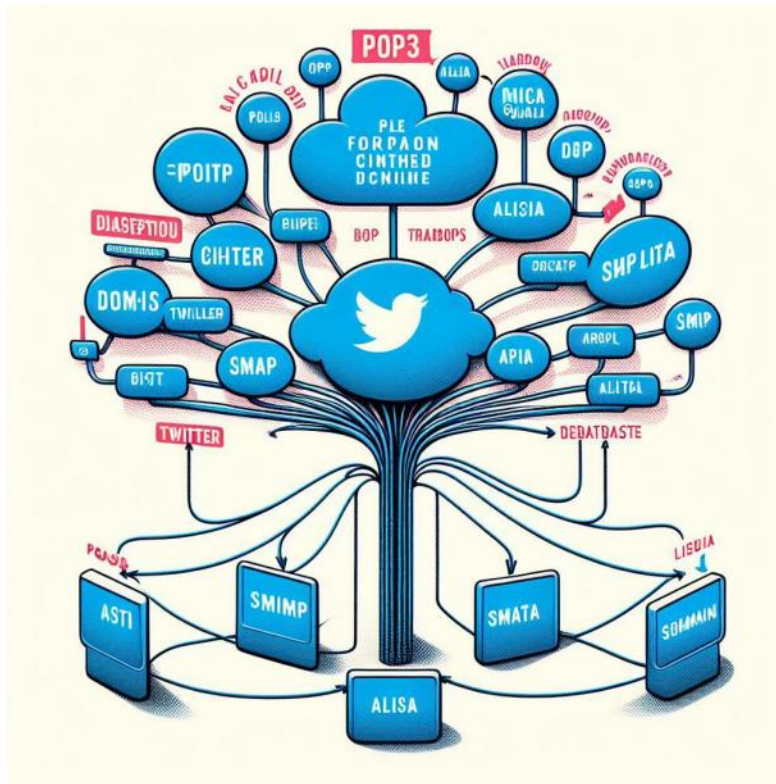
POP3
OPP
ALIIA
TIADDOW
EAIC ADIL DIII
POLIS
PLE
FORPAON
CINTHED
DCNIINE
MICA
OYIALI
DBP
=POITP
ALISIA
BUMBAOLOST
DIASEPTIOU
BIIPEI
BOP
TRABOPS
CIHTER
DOCATP
SMPLITA
DOM-IS
TWILLER
SMIP
AROPL
SMAP
APIA
BIIPT
ALITAL
TWITTER
DEBATBASTE
POJAD
LISUIA
ASTI
SMIMP
SMATA
SOMMAIN
ALISA